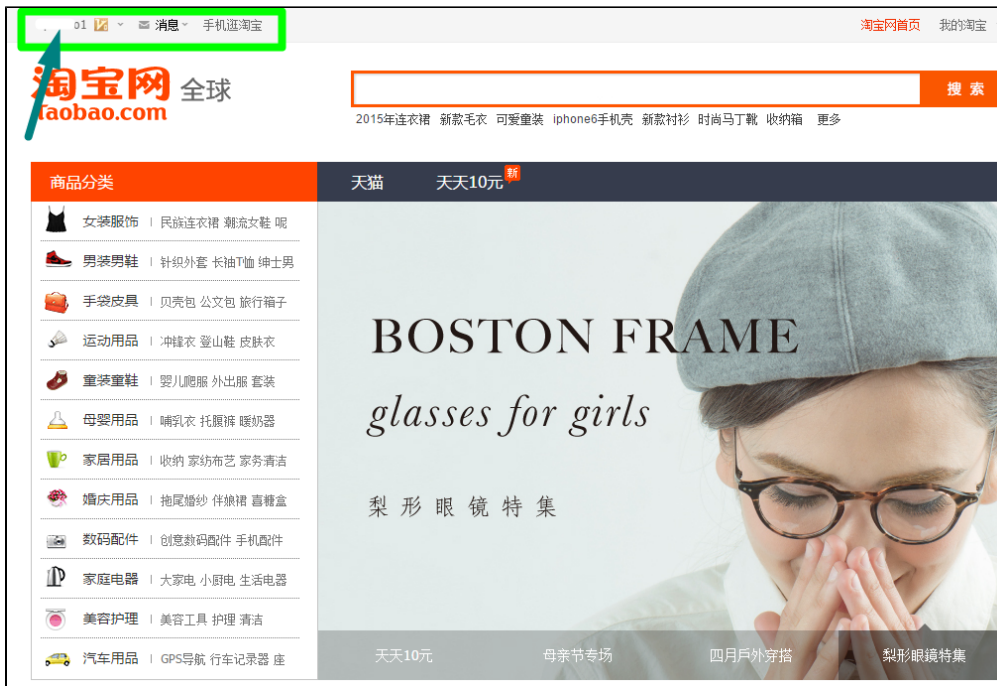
01 消息 手机逛淘宝

淘宝网首页 我的淘宝

淘宝网 taobao.com 全球

搜索

2015年连衣裙 新款毛衣 可爱童装 iphone6手机壳 新款衬衫 时尚马丁靴 收纳箱 更多

商品分类

天猫 天天10元 新

女装服饰 | 民族连衣裙 潮流女鞋 呢

男装男鞋 | 针织外套 长袖T恤 绅士男

手袋皮具 | 贝壳包 公文包 旅行箱子

运动用品 | 冲锋衣 登山鞋 皮肤衣

童装童鞋 | 婴儿爬服 外出服 套装

母婴用品 | 哺乳衣 托腹裤 暖奶器

家居用品 | 收纳 家纺布艺 家务清洁

婚庆用品 | 拖尾婚纱 伴娘裙 喜糖盒

数码配件 | 创意数码配件 手机配件

家庭电器 | 大家电 小厨电 生活电器

美容护理 | 美容工具 护理 清洁

汽车用品 | GPS导航 行车记录器 座

BOSTON FRAME

glasses for girls

梨形眼镜特集

天天10元 母亲节专场 四月户外穿搭 梨形眼镜特集